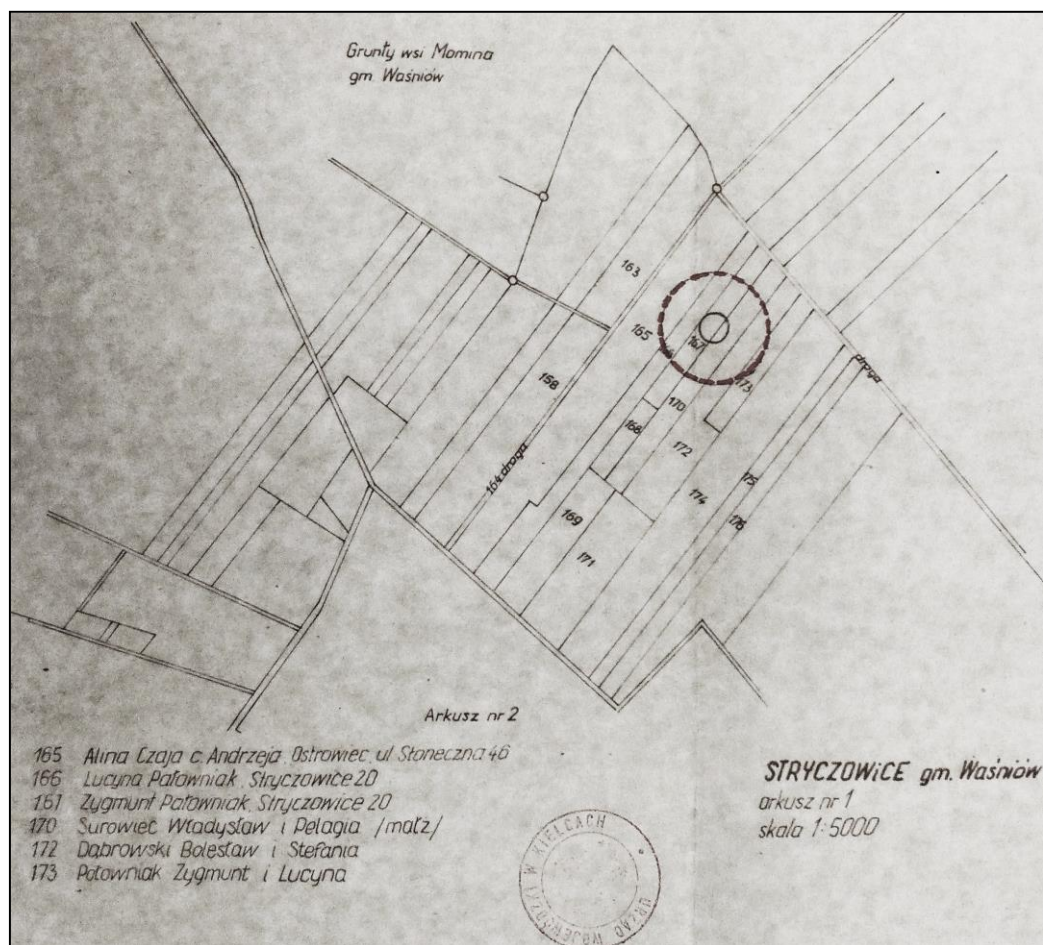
Grunty wsi Momina
gm. Waśniów

163
165
167
158
170
173
168
172
164 droga
droga
175
174
176
169
171

Arkusz nr 2

165 Alina Czaja c. Andrzeja Ostrowiec ul. Słoneczna 46
166 Lucyna Patowniak Stryczowice 20
151 Zygmunt Patowniak Stryczowice 20
170 Surowiec Władysław i Pelagia /małż/
172 Dąbrowski Bolesław i Stefania
173 Patowniak Zygmunt i Lucyna

STRYCZOWICE gm. Waśniów
arkusz nr 1
skala 1:5000

URZĄD WOJEWÓDZKI W KIELCACH